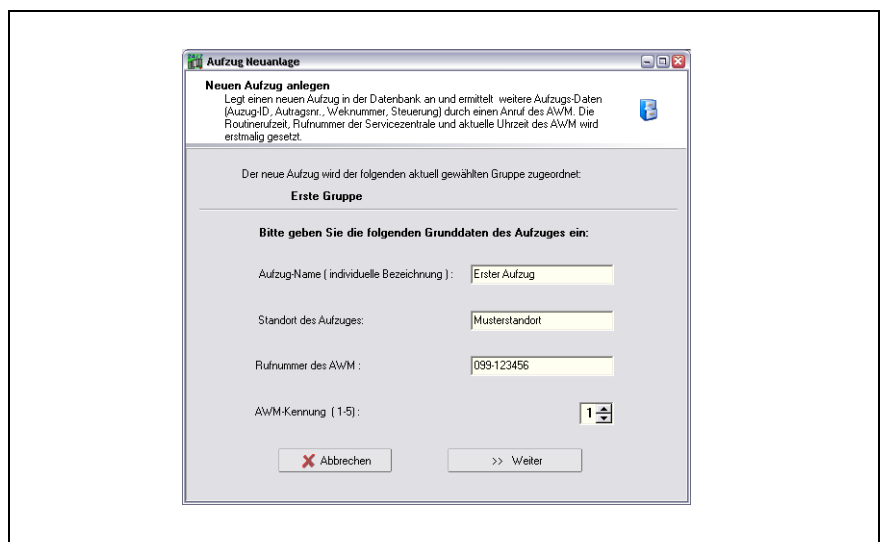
Aufzug Neuanlage

Neuen Aufzug anlegen
Legt einen neuen Aufzug in der Datenbank an und ermittelt weitere Aufzugs-Daten (Auzug-ID, Autragsnr., Weknummer, Steuerung) durch einen Anruf des AWM. Die Routinerufzeit, Rufnummer der Servicezentrale und aktuelle Uhrzeit des AWM wird erstmalig gesetzt.

Der neue Aufzug wird der folgenden aktuell gewählten Gruppe zugeordnet:

Erste Gruppe

Bitte geben Sie die folgenden Grunddaten des Aufzuges ein:

Aufzug-Name ( individuelle Bezeichnung ) : Erster Aufzug

Standort des Aufzuges: Musterstandort

Rufnummer des AWM : 099-123456

AWM-Kennung ( 1-5) : 1

Abbrechen

>> Weiter